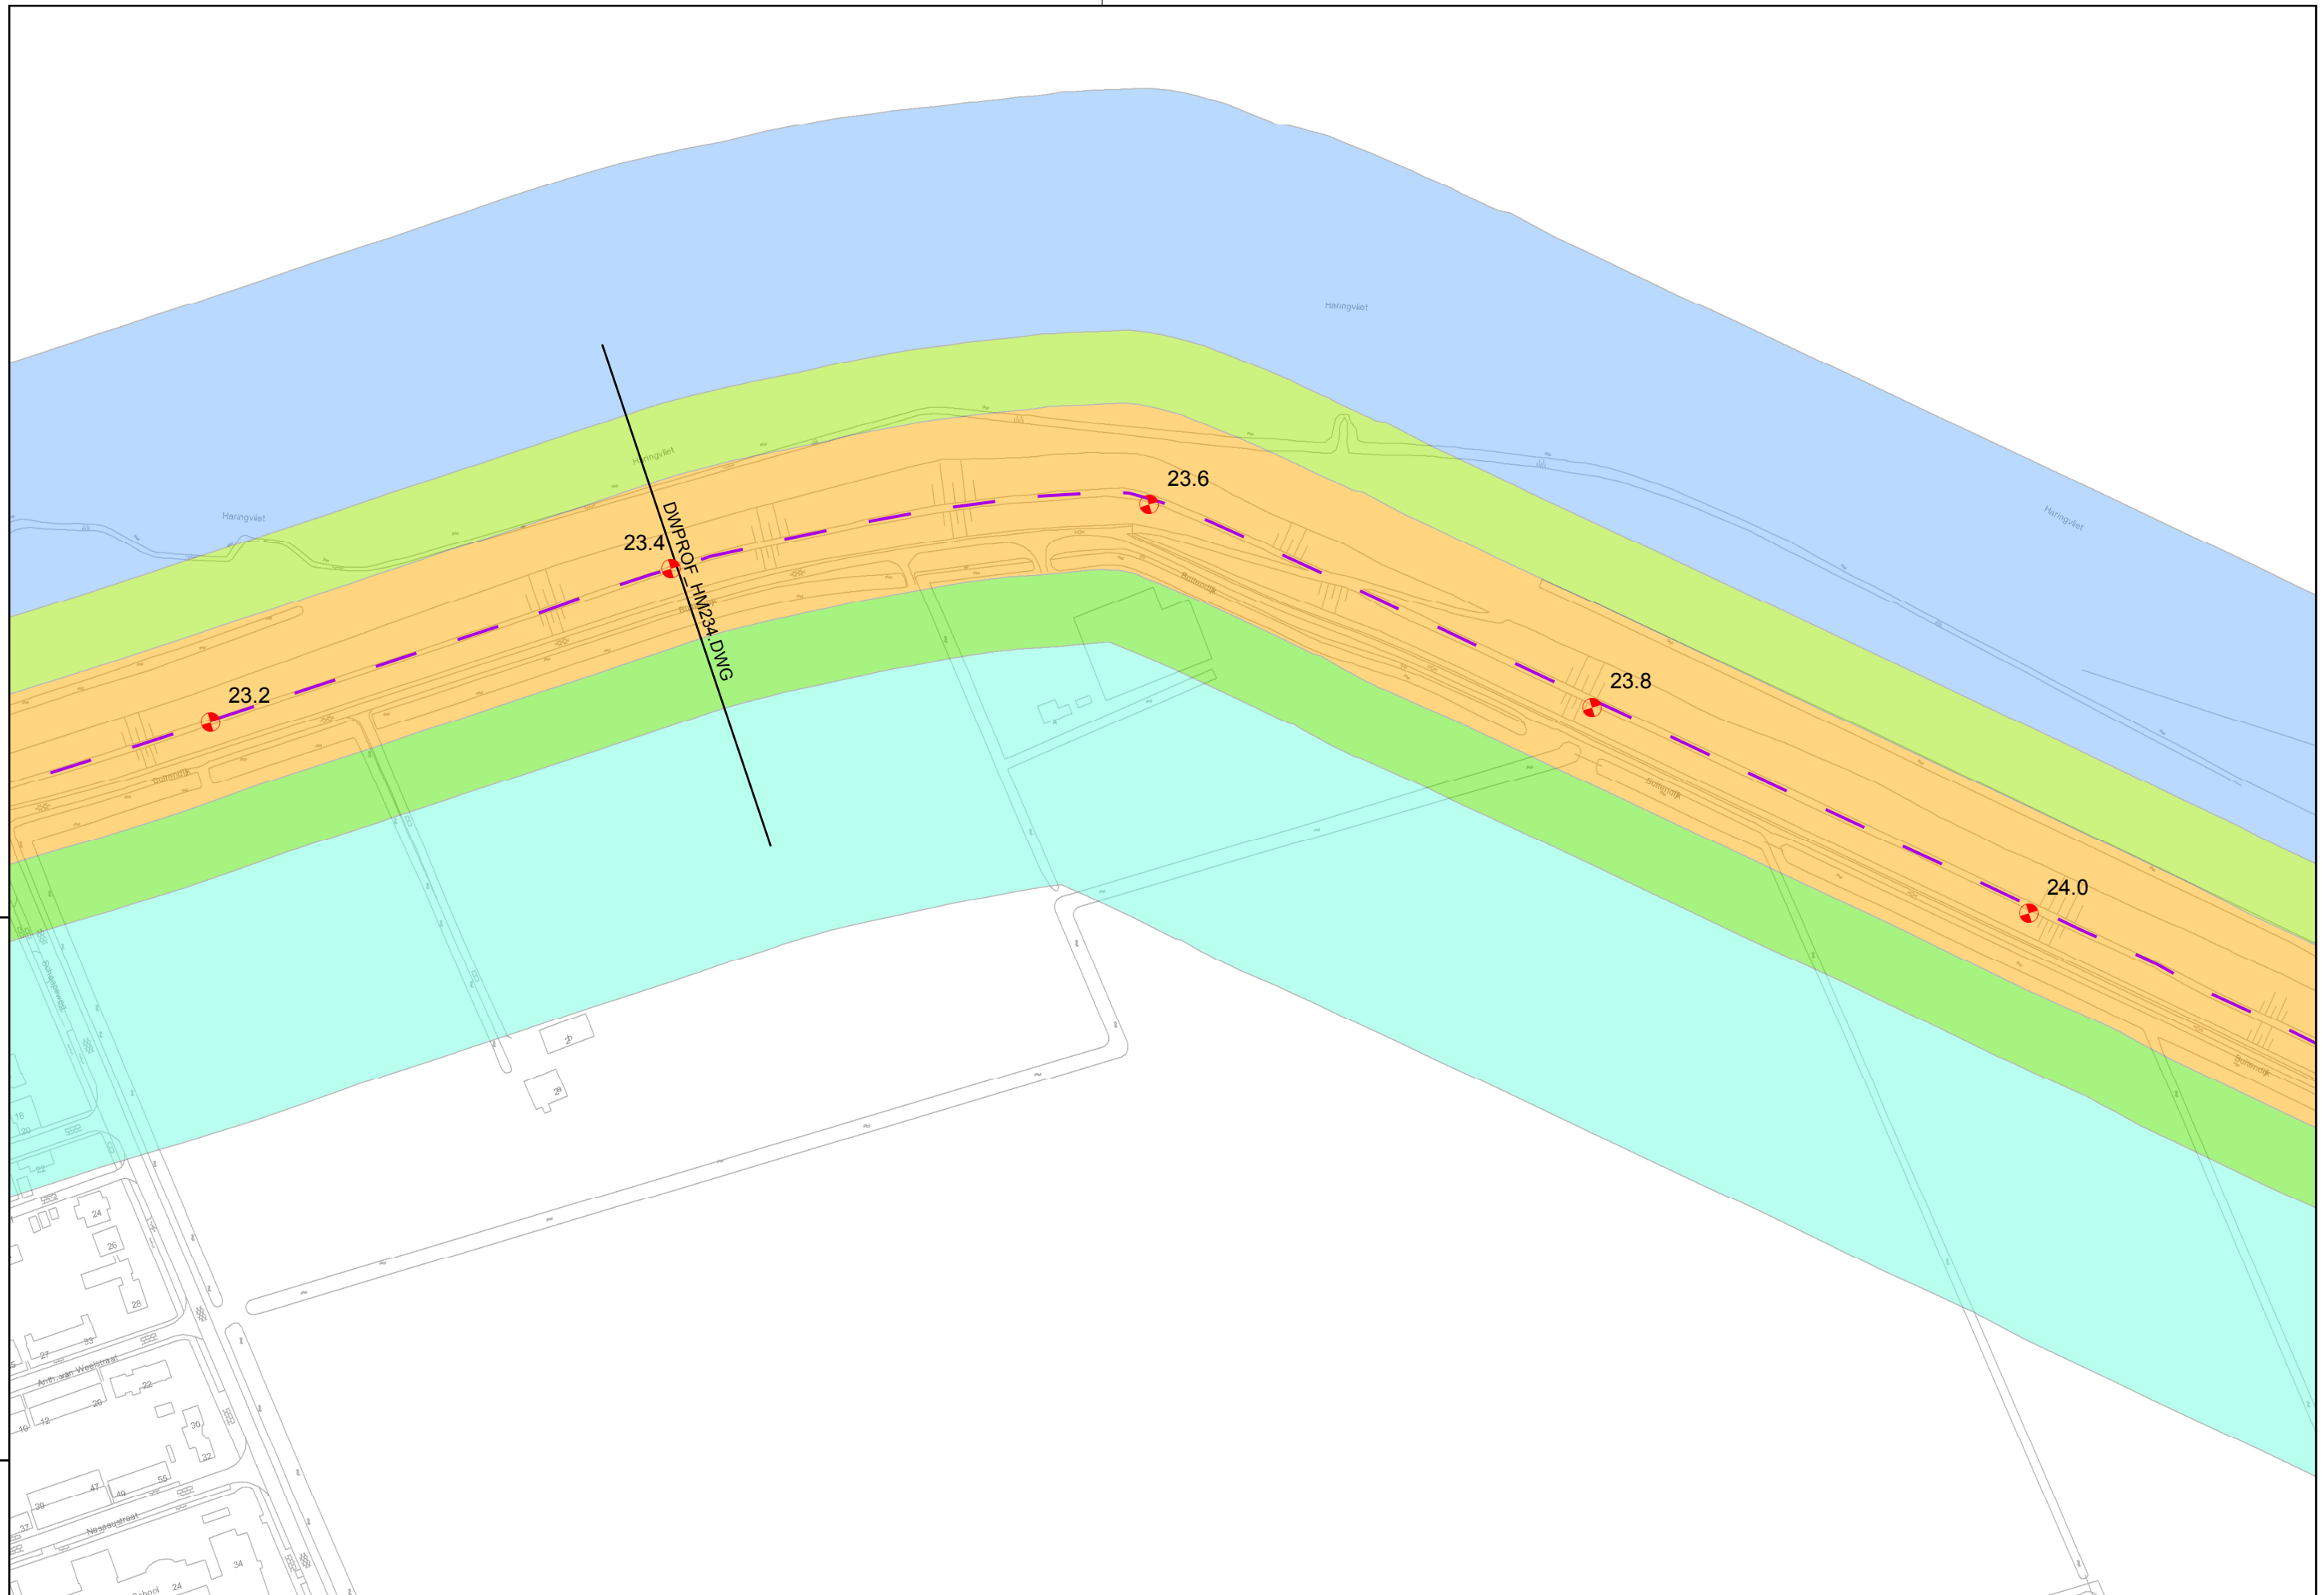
Haringvliet

Haringvliet

Haringvliet

Haringvliet

23.6

23.4

DWPROF_HM234.DWG

23.2

23.8

24.0

Buitendijk

Buitendijk

Buitendijk

Buitendijk

Schaapsweg

Anth. van Weelstraat

Nassaustraat

School

18

20

22

24

26

28

33

27

22

20

12

10

30

32

47

49

55

39

37

34

24

28